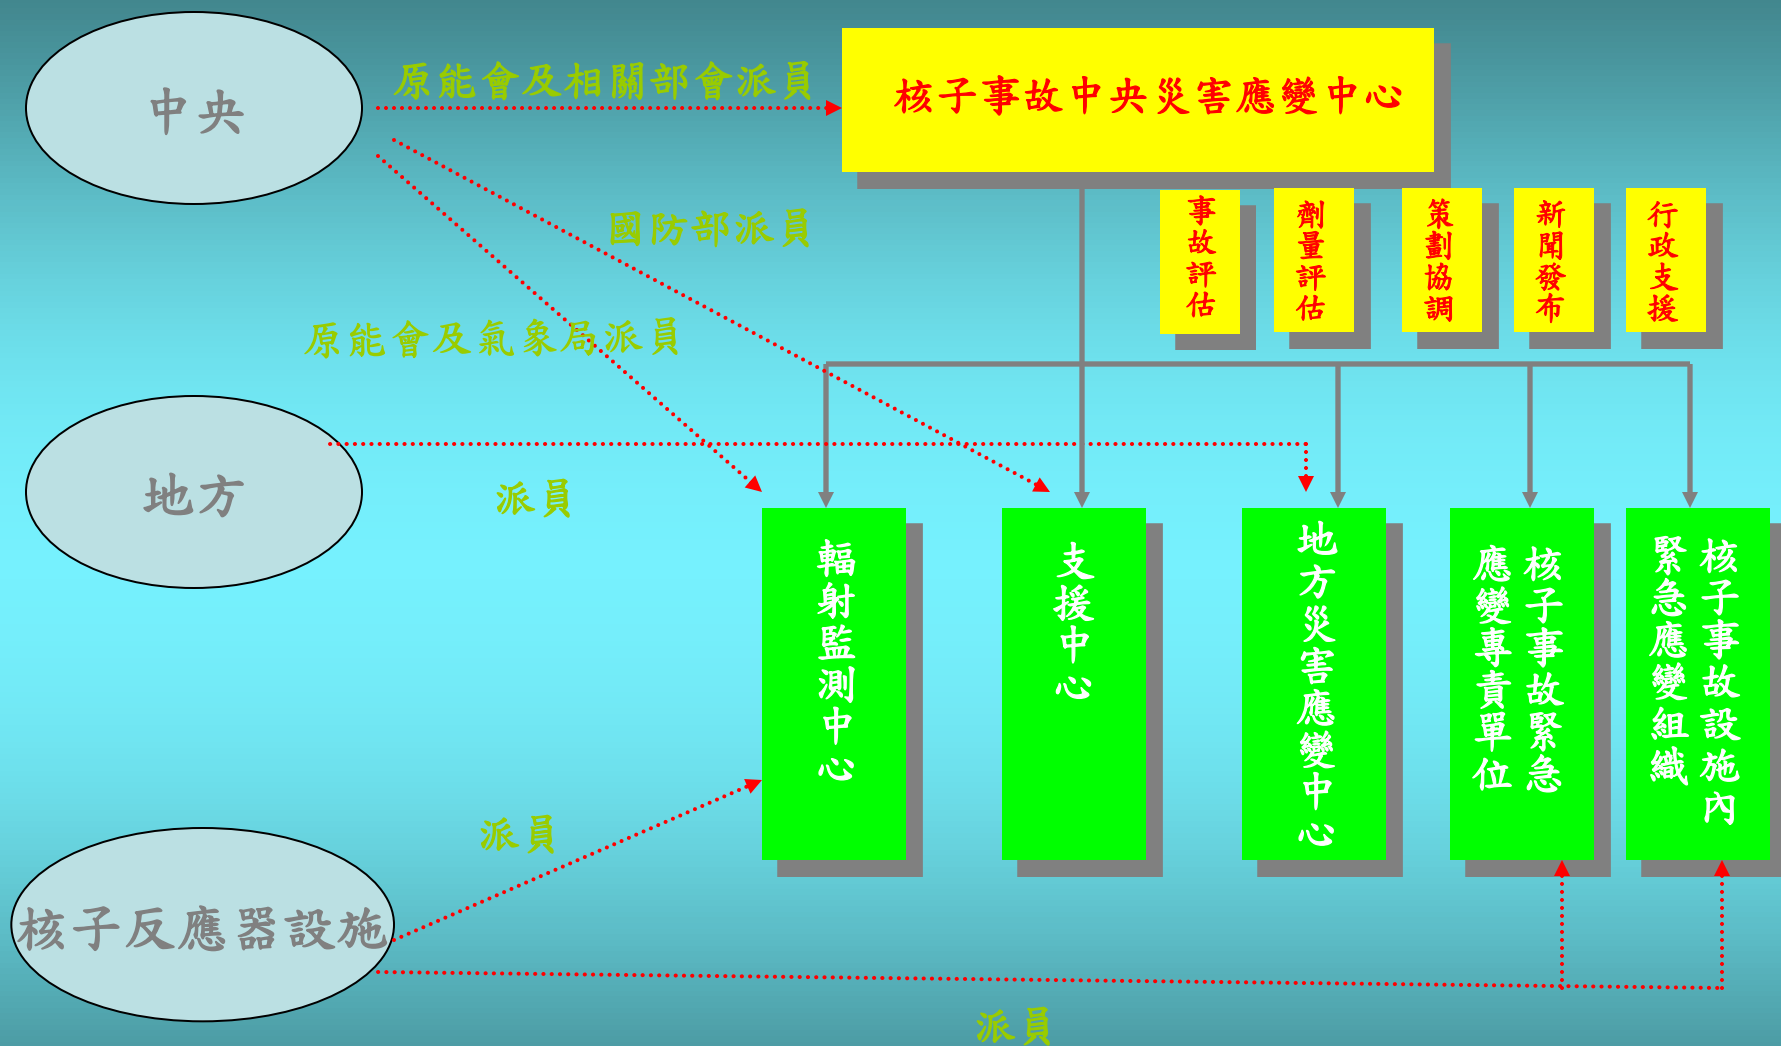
中央

原能會及相關部會派員

核子事故中央災害應變中心

事故評估

劑量評估

策劃協調

新聞發布

行政支援

國防部派員

原能會及氣象局派員

地方

派員

輻射監測中心

支援中心

地方災害應變中心

核子事故緊急應變專責單位

核子事故設施內緊急應變組織

派員

核子反應器設施

派員